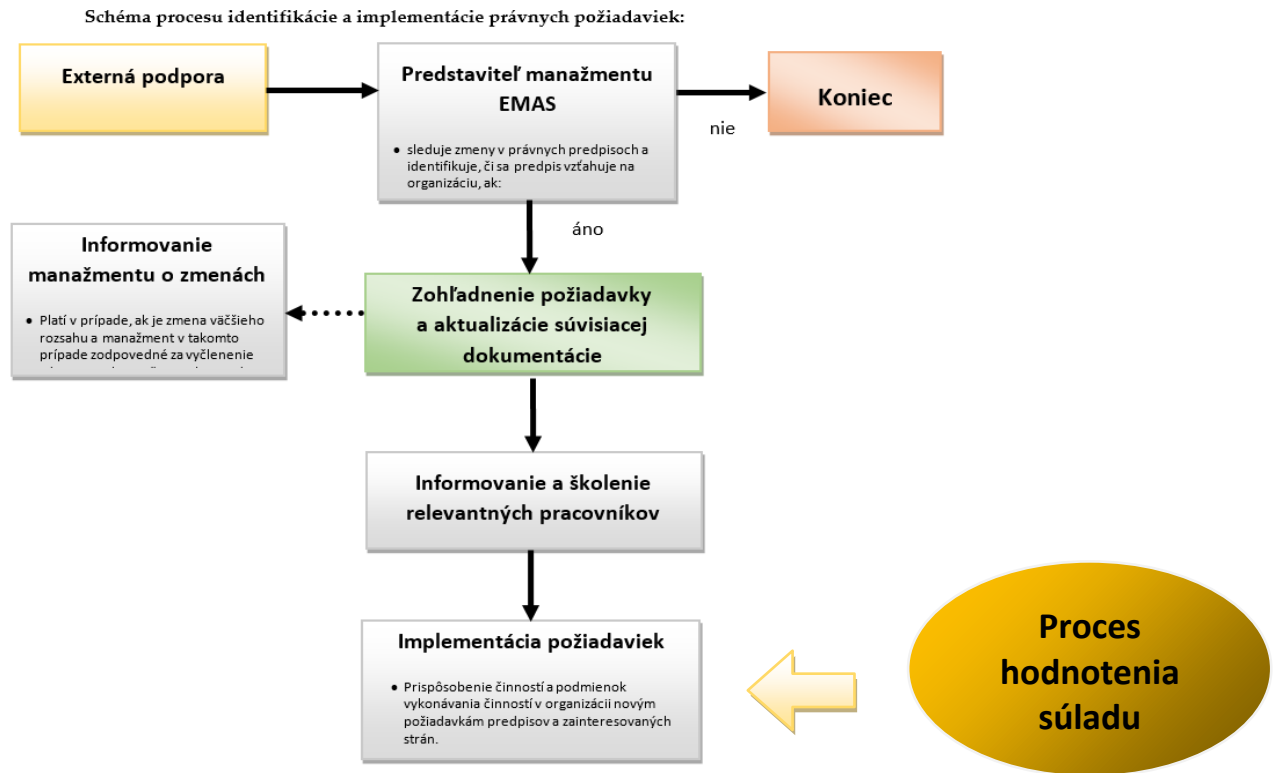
Schéma procesu identifikácie a implementácie právnych požiadaviek:

Externá podpora

Predstaviteľ manažmentu EMAS

• sleduje zmeny v právnych predpisoch a identifikuje, či sa predpis vzťahuje na organizáciu, ak:

nie

Koniec

áno

Informovanie manažmentu o zmenách

• Platí v prípade, ak je zmena väčšieho rozsahu a manažment v takomto prípade zodpovedné za vyčlenenie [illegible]

Zohľadnenie požiadavky a aktualizácie súvisiacej dokumentácie

Informovanie a školenie relevantných pracovníkov

Implementácia požiadaviek

• Prispôsobenie činností a podmienok vykonávania činností v organizácii novým požiadavkám predpisov a zainteresovaných strán.

Proces hodnotenia súladu